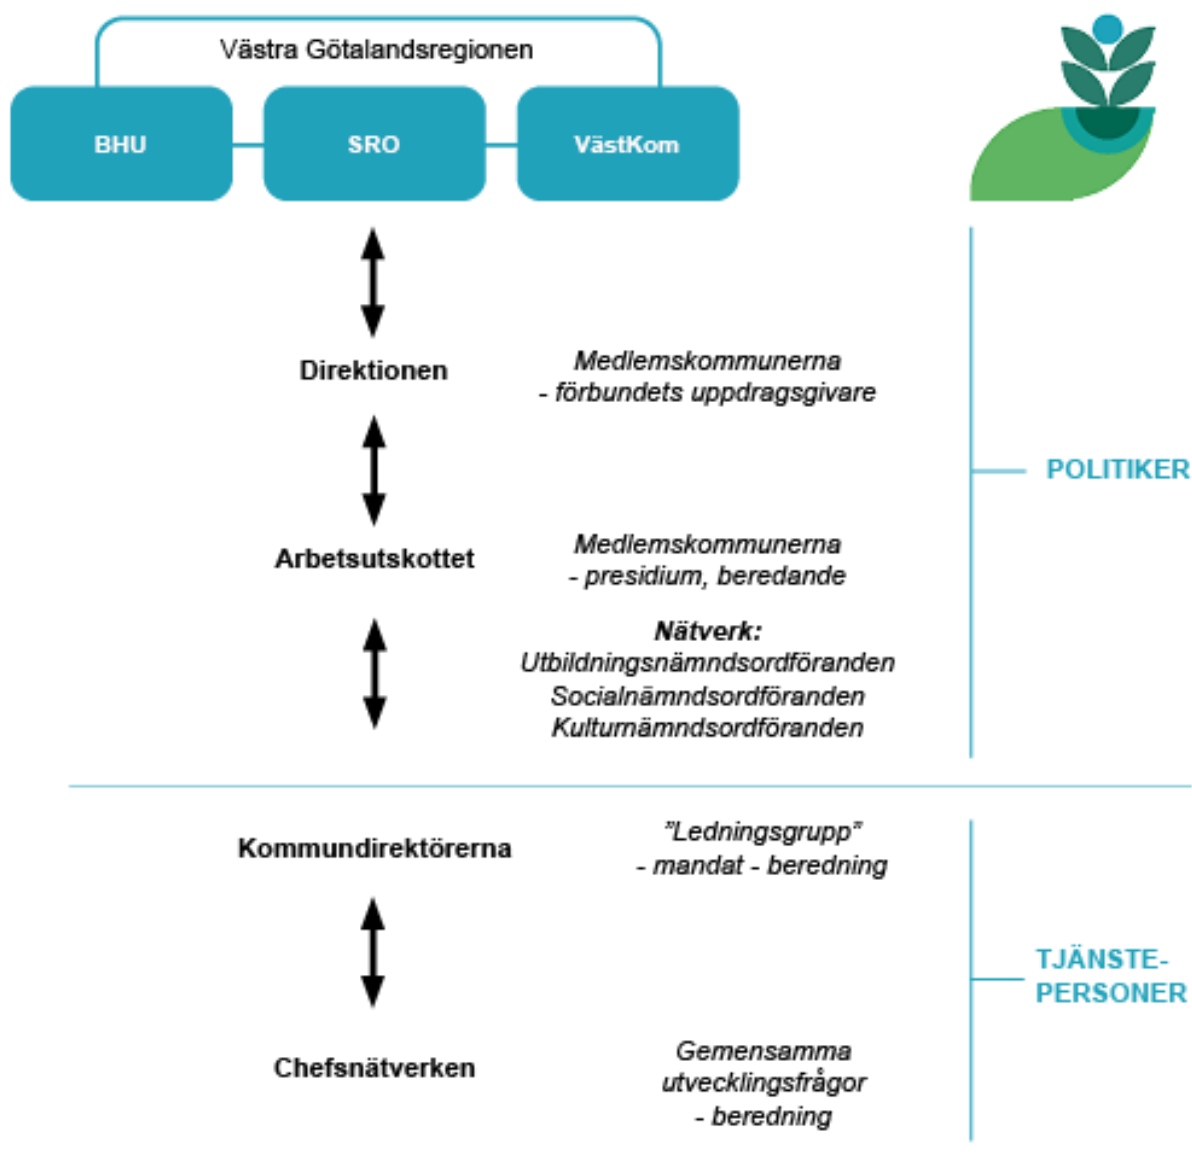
Västra Götalandsregionen

BHU

SRO

VästKom

Direktionen

Medlemskommunerna
- förbundets uppdragsgivare

POLITIKER

Arbetsutskottet

Medlemskommunerna
- presidium, beredande

**Nätverk:**
Utbildningsnämndsordföranden
Socialnämndsordföranden
Kulturnämndsordföranden

Kommundirektörerna

"Ledningsgrupp"
- mandat - beredning

TJÄNSTE-
PERSONER

Chefsnätverken

Gemensamma
utvecklingsfrågor
- beredning